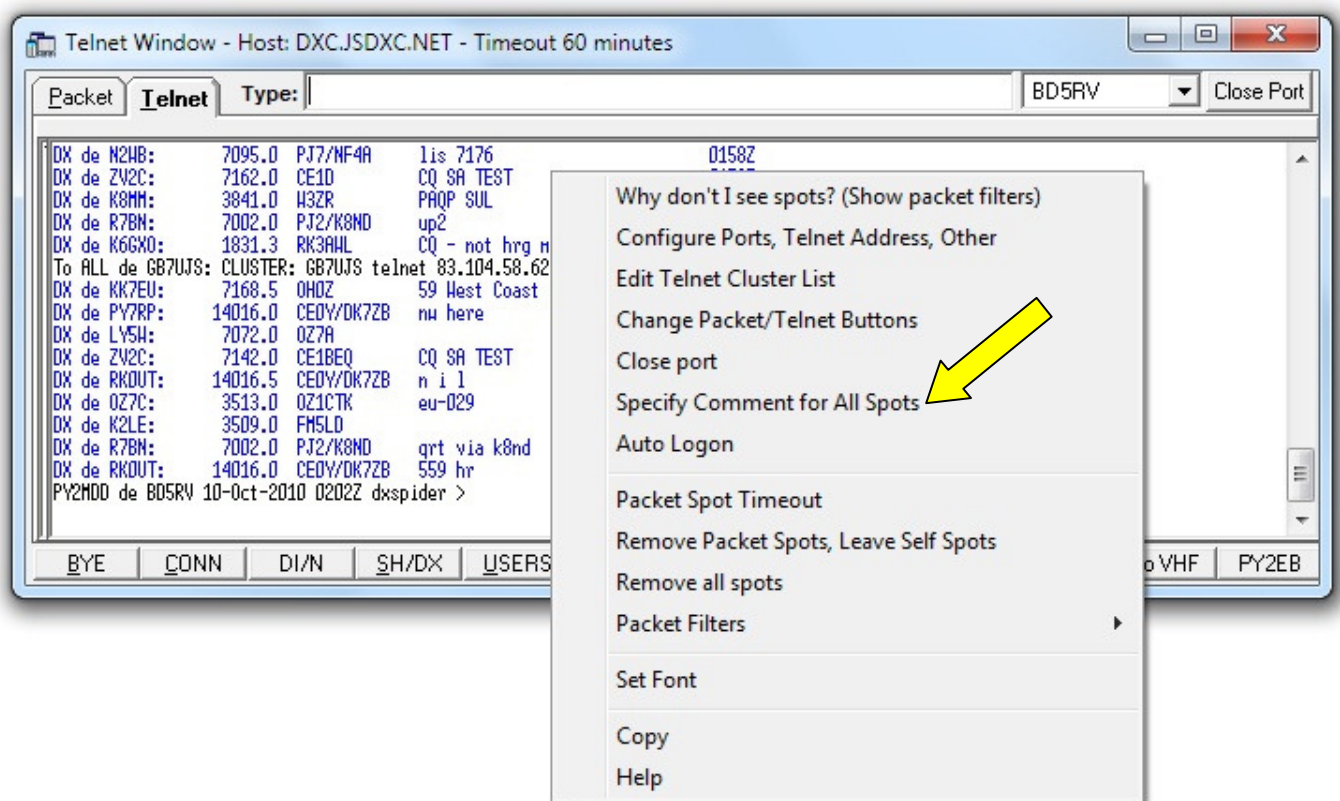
Telnet Window - Host: DXC.JSDXC.NET - Timeout 60 minutes

Packet | Telnet | Type: | BD5RV | Close Port

DX de N2WB: 7095.0 PJ7/NF4A lis 7176 0158Z
DX de ZV2C: 7162.0 CE1D CQ SA TEST
DX de K8MM: 3841.0 W3ZR PAQP SUL
DX de R7BN: 7002.0 PJ2/K8ND up2
DX de K6GXO: 1831.3 RK3AWL CQ - not hrg m
To ALL de GB7UJS: CLUSTER: GB7UJS telnet 83.104.58.62
DX de KK7EU: 7168.5 OHOZ 59 West Coast
DX de PY7RP: 14016.0 CE0Y/DK7ZB nw here
DX de LY5W: 7072.0 OZ7A
DX de ZV2C: 7142.0 CE1BEQ CQ SA TEST
DX de RK0UT: 14016.5 CE0Y/DK7ZB n i l
DX de OZ7C: 3513.0 OZ1CTK eu-029
DX de K2LE: 3509.0 FM5LD
DX de R7BN: 7002.0 PJ2/K8ND qrt via k8nd
DX de RK0UT: 14016.0 CE0Y/DK7ZB 559 hr
PY2MDD de BD5RV 10-Oct-2010 0202Z dxspider >

Why don't I see spots? (Show packet filters)
Configure Ports, Telnet Address, Other
Edit Telnet Cluster List
Change Packet/Telnet Buttons
Close port
Specify Comment for All Spots
Auto Logon
Packet Spot Timeout
Remove Packet Spots, Leave Self Spots
Remove all spots
Packet Filters
Set Font
Copy
Help

BYE | CONN | DI/N | SH/DX | USERS | o VHF | PY2EB